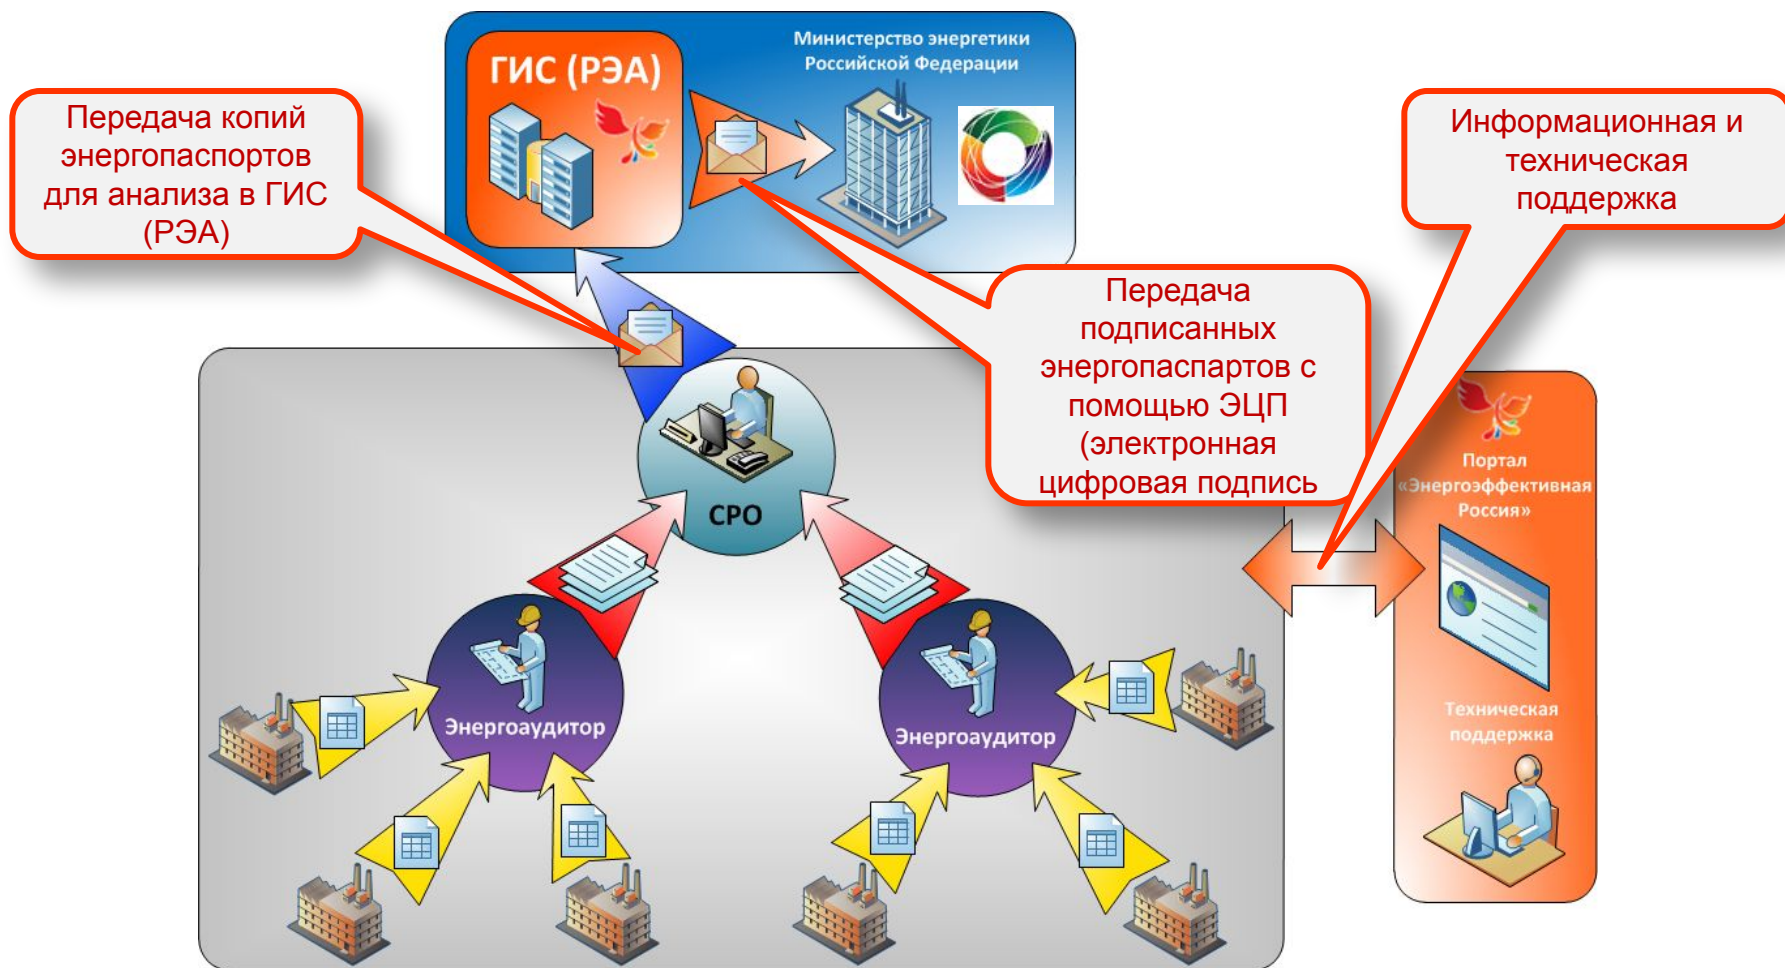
Передача копий энергопаспортов для анализа в ГИС (РЭА)

ГИС (РЭА)

Министерство энергетики Российской Федерации

Информационная и техническая поддержка

Передача подписанных энергопаспартов с помощью ЭЦП (электронная цифровая подпись

СРО

Портал «Энергоэффективная Россия»

Энергоаудитор

Энергоаудитор

Техническая поддержка